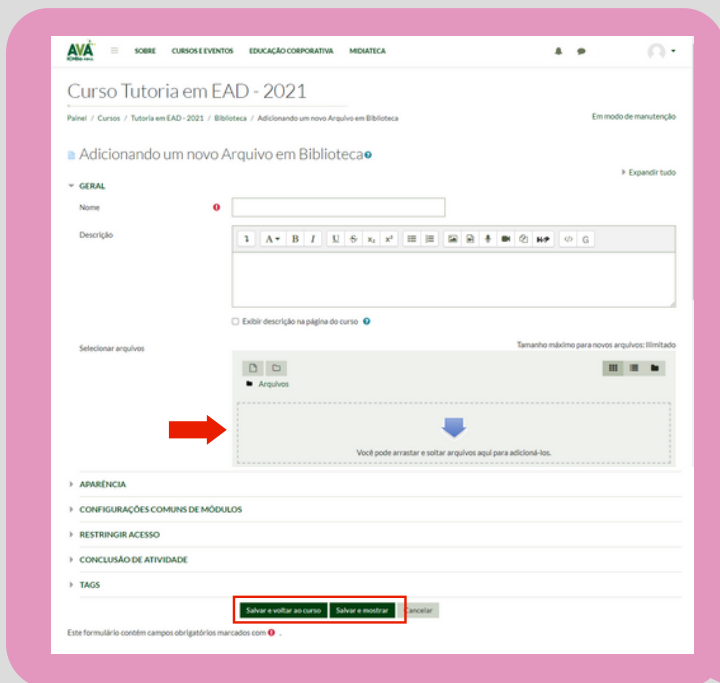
AVA

SOBRE CURSOS E EVENTOS EDUCAÇÃO CORPORATIVA MIDIATECA

Curso Tutoria em EAD - 2021

Painel / Cursos / Tutoria em EAD - 2021 / Biblioteca / Adicionando um novo Arquivo em Biblioteca

Em modo de manutenção

Adicionando um novo Arquivo em Biblioteca

Expandir tudo

GERAL

Nome

Descrição

Exibir descrição na página do curso

Selecionar arquivos

Tamanho máximo para novos arquivos: Ilimitado

Arquivos

Você pode arrastar e soltar arquivos aqui para adicioná-los.

APARÊNCIA

CONFIGURAÇÕES COMUNS DE MÓDULOS

RESTRINGIR ACESSO

CONCLUSÃO DE ATIVIDADE

TAGS

Salvar e voltar ao curso Salvar e mostrar Cancelar

Este formulário contém campos obrigatórios marcados com .